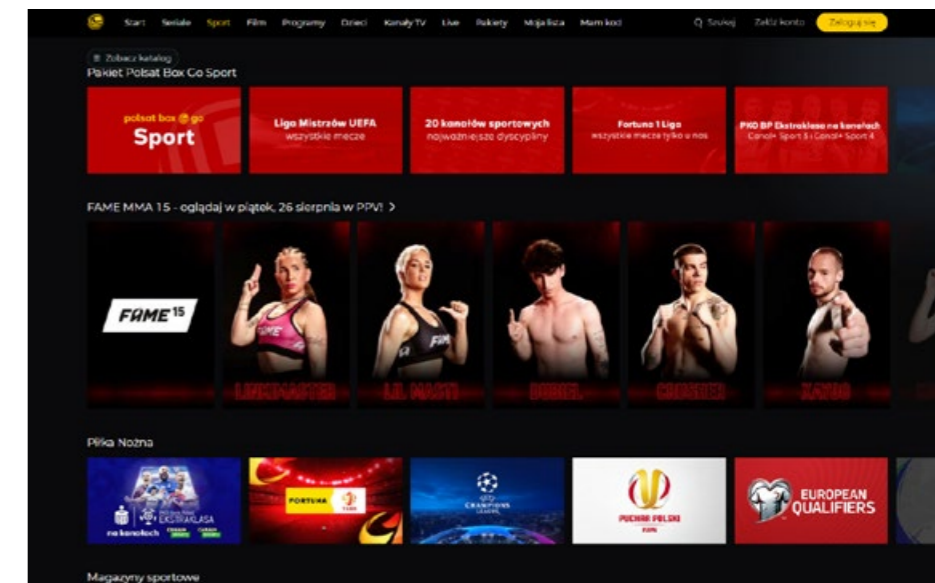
Start Seriale Sport Film Programy Dzieci Kanały TV Live Pakiety Moja lista Mam kod Szukaj Załóż konto Zaloguj się

Zobacz katalog
Pakiet Polsat Box Go Sport

polsat box go
Sport

Liga Mistrzów UEFA
wszystkie mecze

20 kanałów sportowych
najważniejsze dyscypliny

Fortuna 1 Liga
wszystkie mecze tylko u nas

PKO BP Ekstraklasa na kanałach
Canal+ Sport 3 i Canal+ Sport 4

FAME MMA 15 - oglądaj w piątek, 26 sierpnia w PPV! >

FAME 15

LINKIMASTER

LIL MASTI

DUBIEL

CROSSFIT

XAYOO

Piłka Nożna

PKO Bank Polski EKSTRAKLASA
na kanałach

FORTUNA 1 LIGA

CHAMPIONS LEAGUE

PUCHAR POLSKI

EUROPEAN QUALIFIERS

Magazyny sportowe